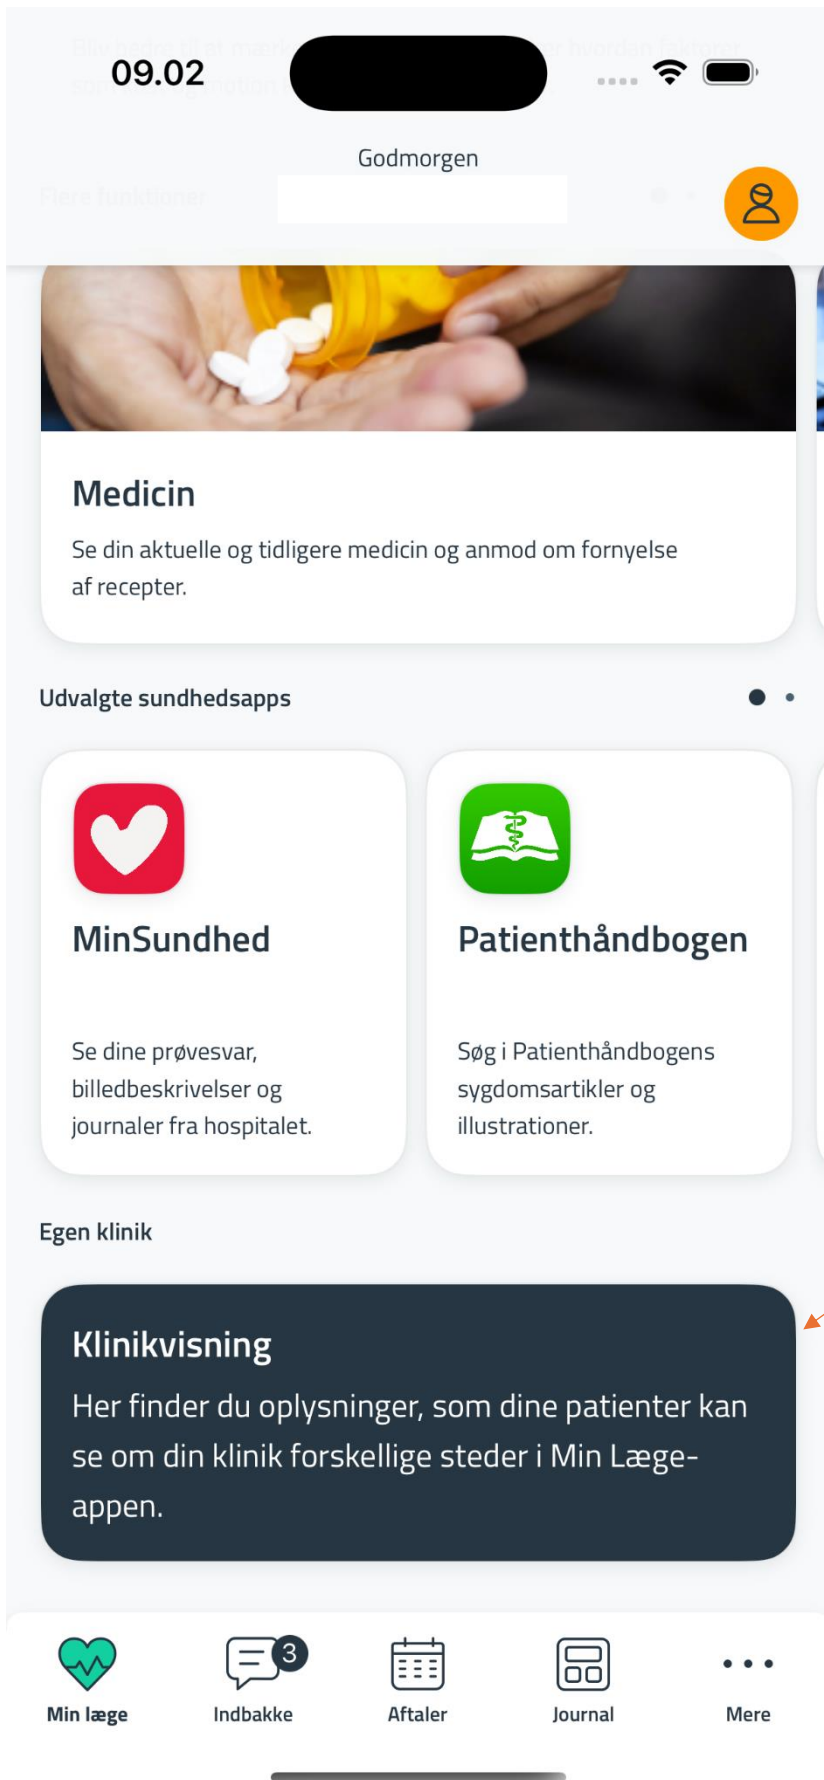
09.02

Godmorgen

Medicin

Se din aktuelle og tidligere medicin og anmod om fornyelse af recepter.

Udvalgte sundhedsapps

MinSundhed

Se dine prøvesvar, billedbeskrivelser og journaler fra hospitalet.

Patienthåndbogen

Søg i Patienthåndbogens sygdomsartikler og illustrationer.

Egen klinik

Klinikvisning

Her finder du oplysninger, som dine patienter kan se om din klinik forskellige steder i Min Lægeappen.

Min læge
3
Indbakke
Aftaler
Journal
Mere